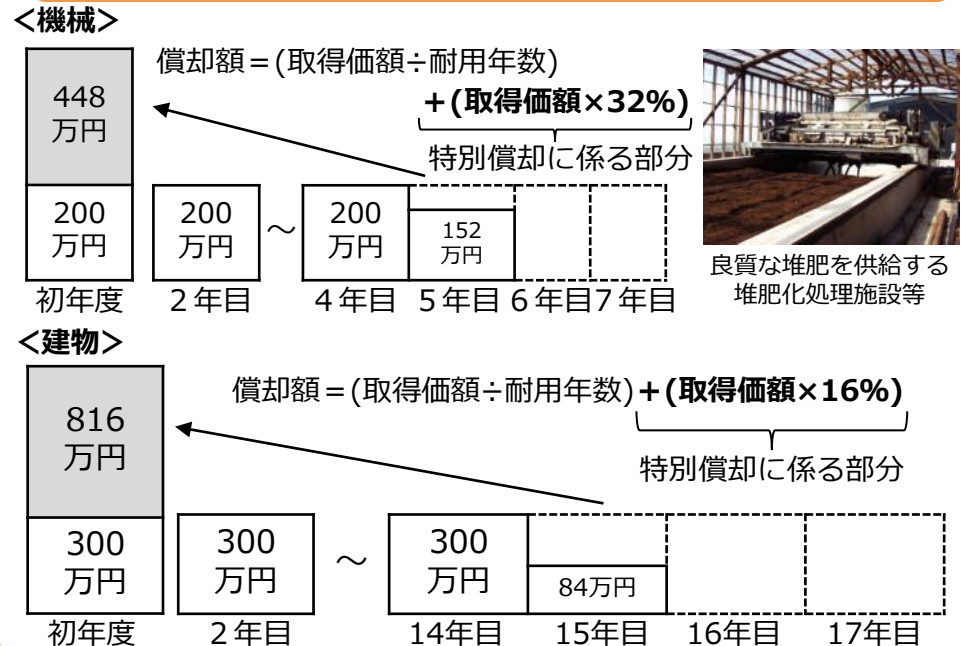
<機械>

償却額＝(取得価額÷耐用年数)

＋(取得価額×32%)

特別償却に係る部分

448
万円

200
万円

200
万円

～

200
万円

152
万円

初年度　２年目　４年目　５年目　６年目　７年目

良質な堆肥を供給する堆肥化処理施設等

<建物>

償却額＝(取得価額÷耐用年数)＋(取得価額×16%)

特別償却に係る部分

816
万円

300
万円

300
万円

～

300
万円

84万円

初年度　２年目　14年目　15年目　16年目　17年目